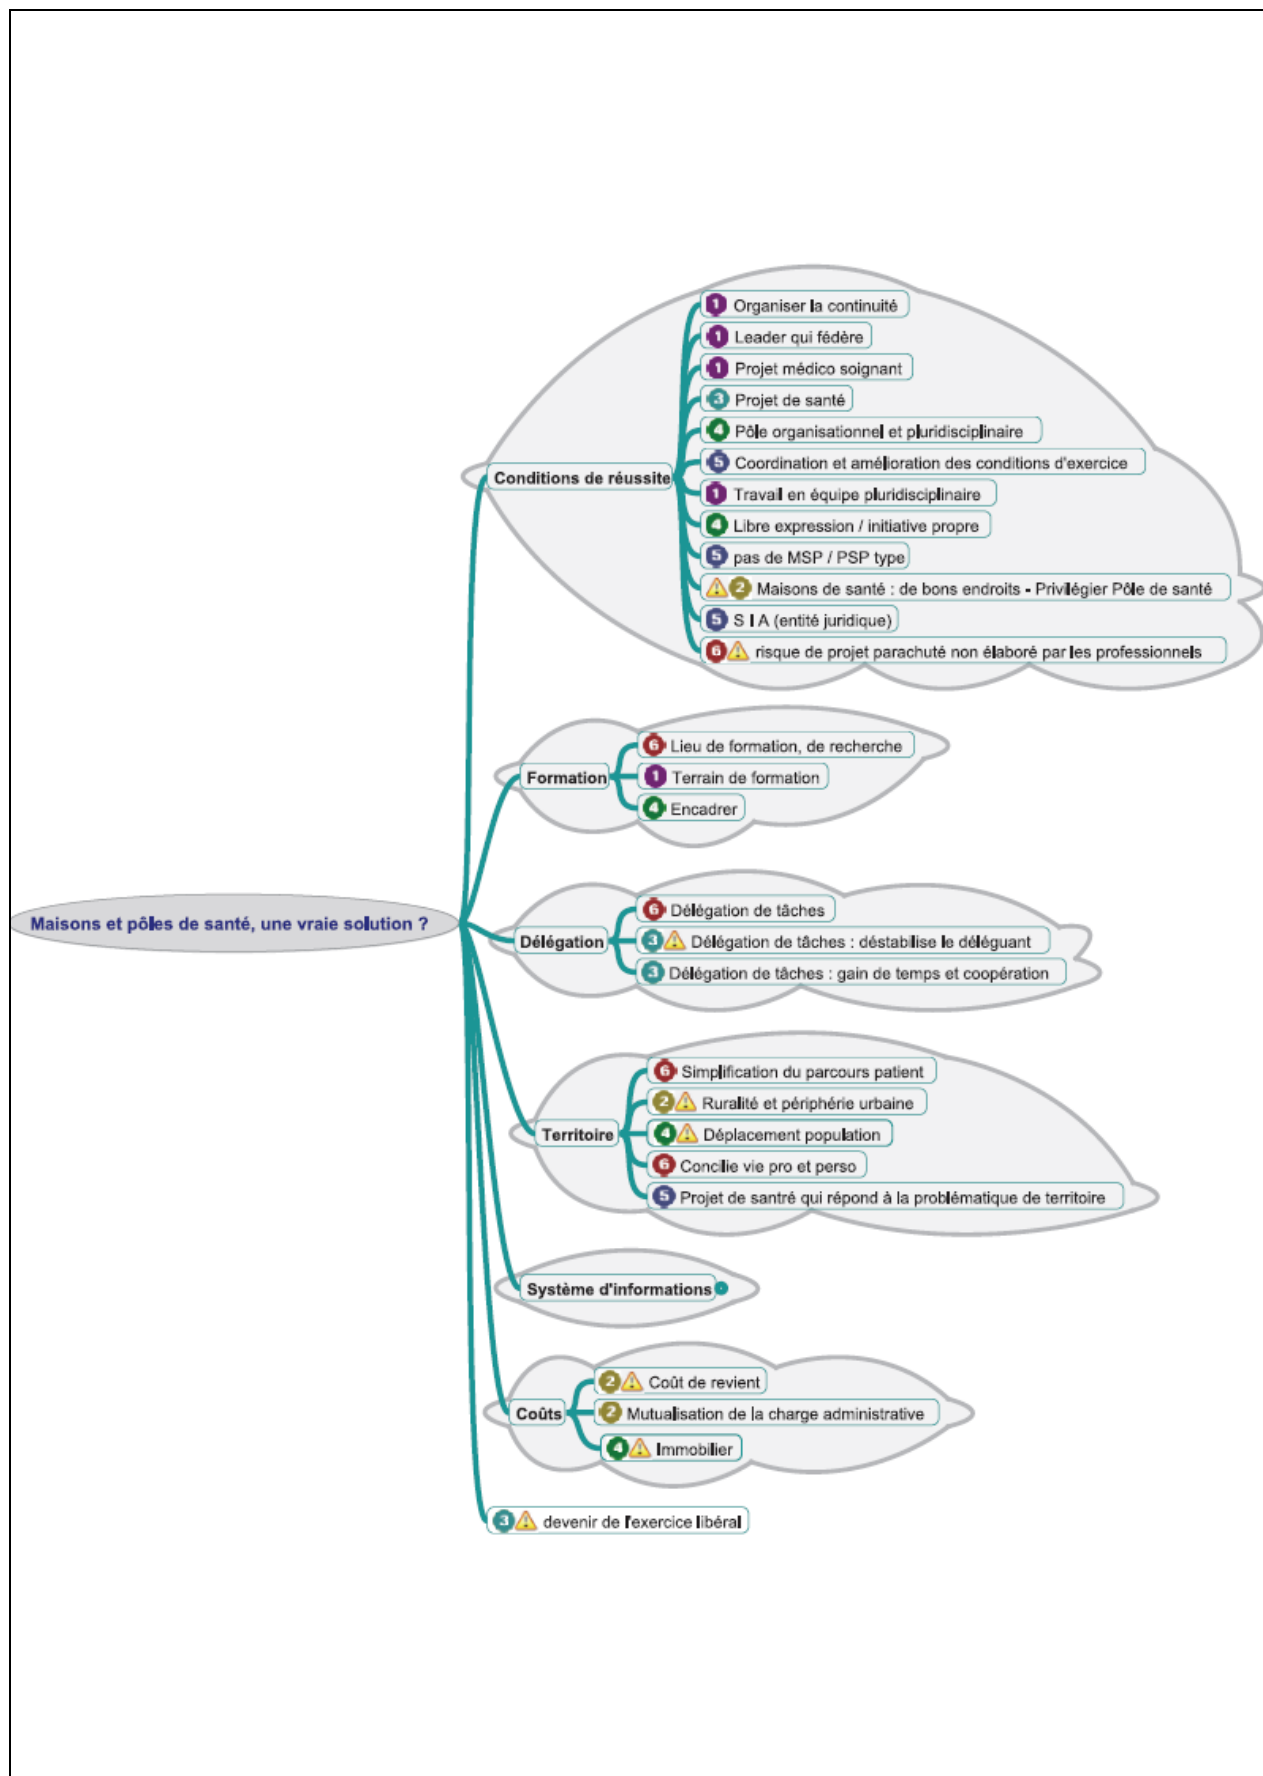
Maisons et pôles de santé, une vraie solution ?

Conditions de réussite
1 Organiser la continuité
1 Leader qui fédère
1 Projet médico soignant
3 Projet de santé
4 Pôle organisationnel et pluridisciplinaire
5 Coordination et amélioration des conditions d'exercice
1 Travail en équipe pluridisciplinaire
4 Libre expression / initiative propre
5 pas de MSP / PSP type
2 Maisons de santé : de bons endroits - Privilégier Pôle de santé
5 S I A (entité juridique)
6 risque de projet parachuté non élaboré par les professionnels

Formation
6 Lieu de formation, de recherche
1 Terrain de formation
4 Encadrer

Délégation
6 Délégation de tâches
3 Délégation de tâches : déstabilise le déléguant
3 Délégation de tâches : gain de temps et coopération

Territoire
6 Simplification du parcours patient
2 Ruralité et périphérie urbaine
4 Déplacement population
6 Concilie vie pro et perso
5 Projet de santré qui répond à la problématique de territoire

Système d'informations

Coûts
2 Coût de revient
2 Mutualisation de la charge administrative
4 Immobilier

3 devenir de l'exercice libéral